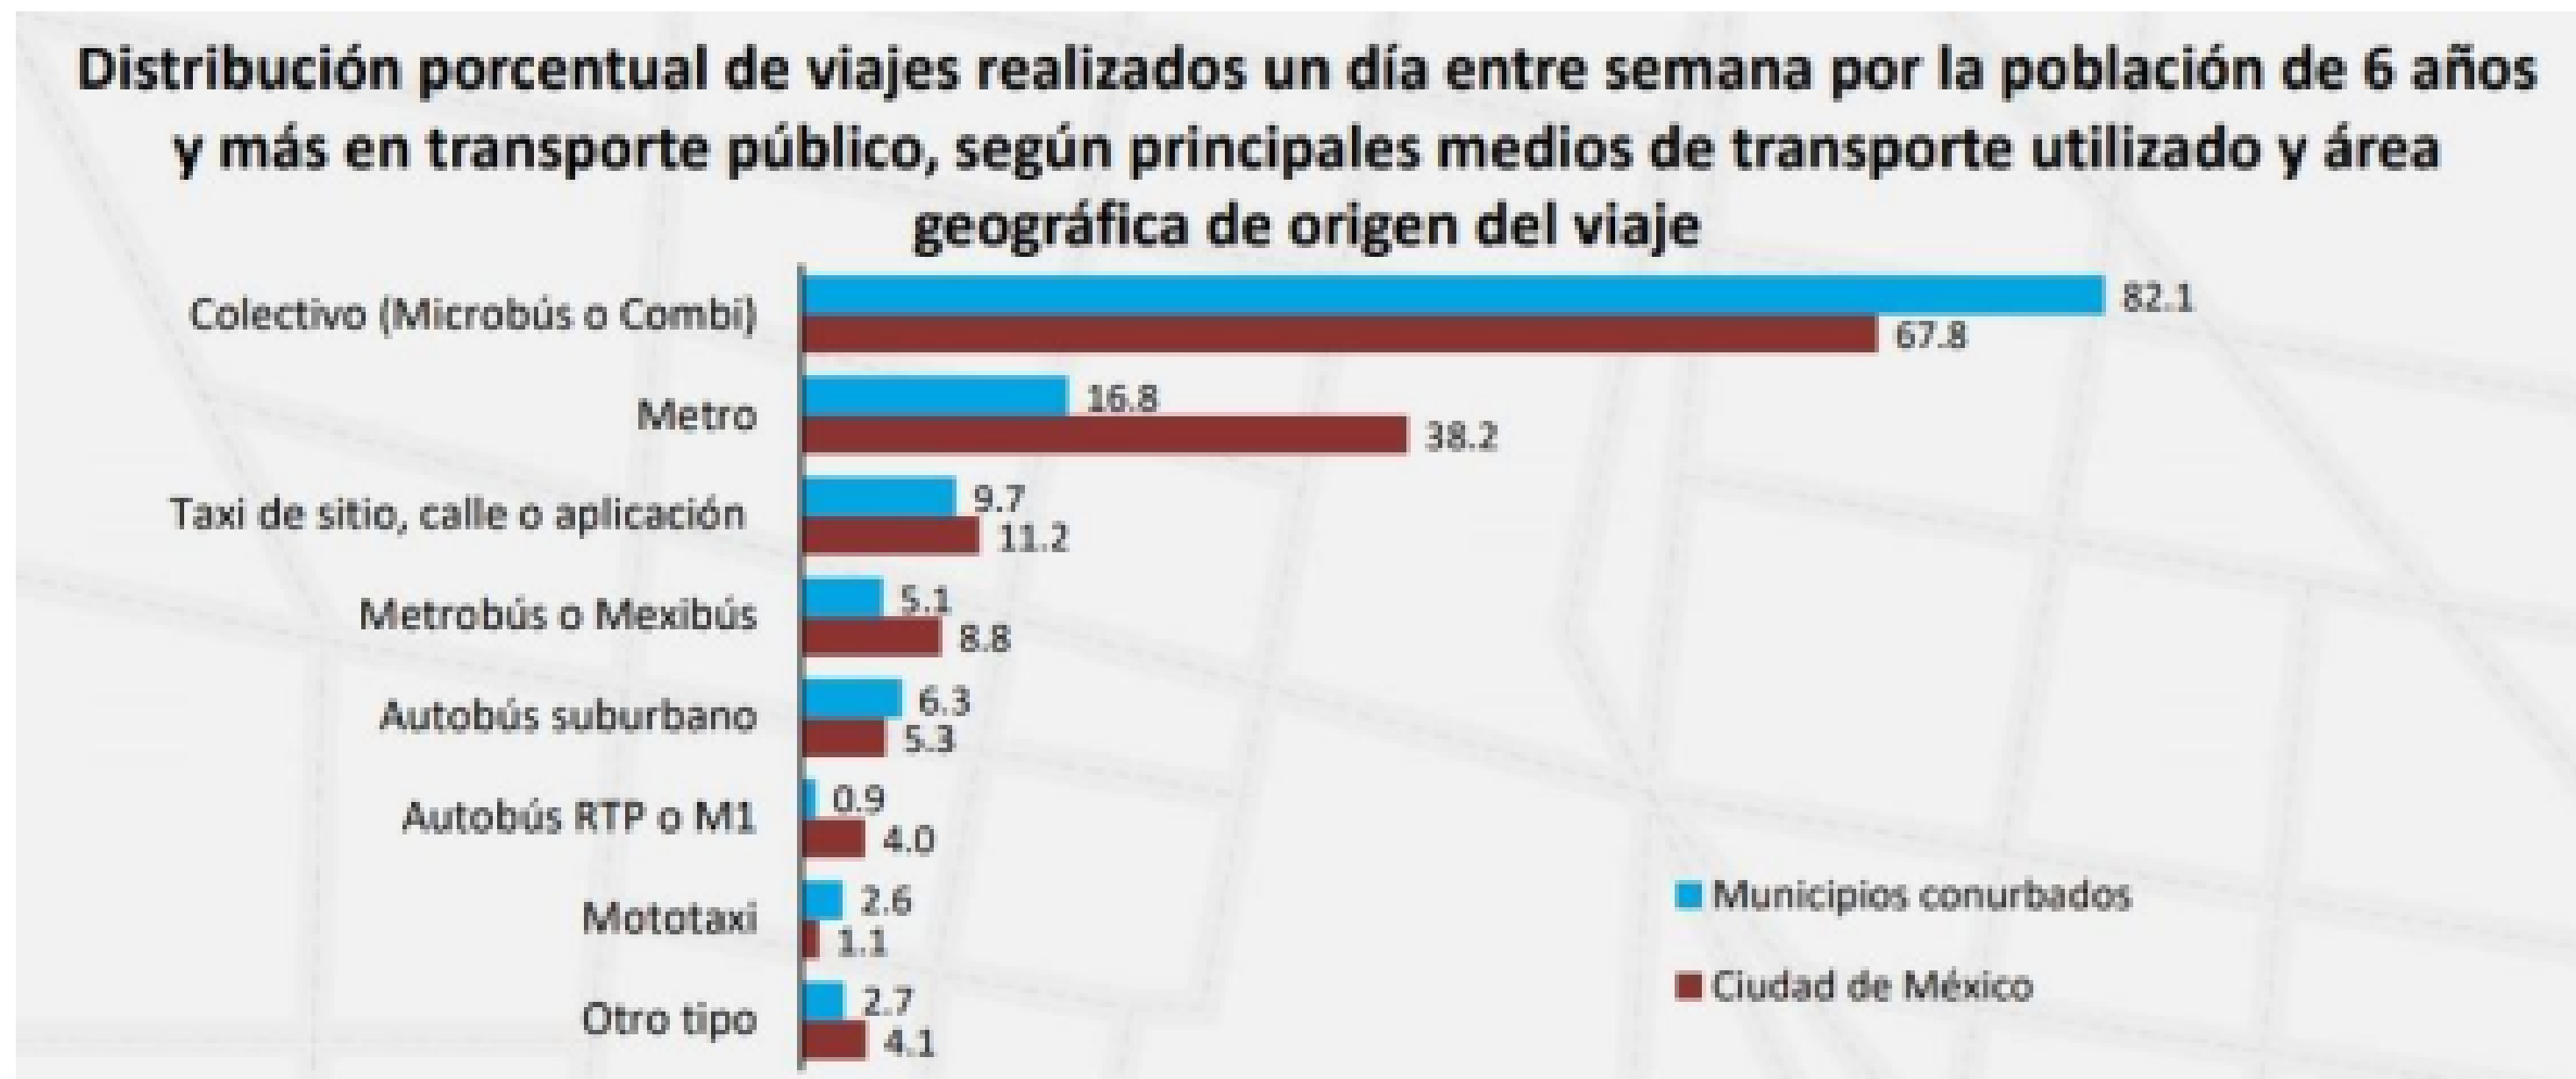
Distribución porcentual de viajes realizados un día entre semana por la población de 6 años y más en transporte público, según principales medios de transporte utilizado y área geográfica de origen del viaje

| | Municipios conurbados | Ciudad de México |
|---|---|---|
| Colectivo (Microbús o Combi) | 82.1 | 67.8 |
| Metro | 16.8 | 38.2 |
| Taxi de sitio, calle o aplicación | 9.7 | 11.2 |
| Metrobús o Mexibús | 5.1 | 8.8 |
| Autobús suburbano | 6.3 | 5.3 |
| Autobús RTP o M1 | 0.9 | 4.0 |
| Mototaxi | 2.6 | 1.1 |
| Otro tipo | 2.7 | 4.1 |

Municipios conurbados
Ciudad de México